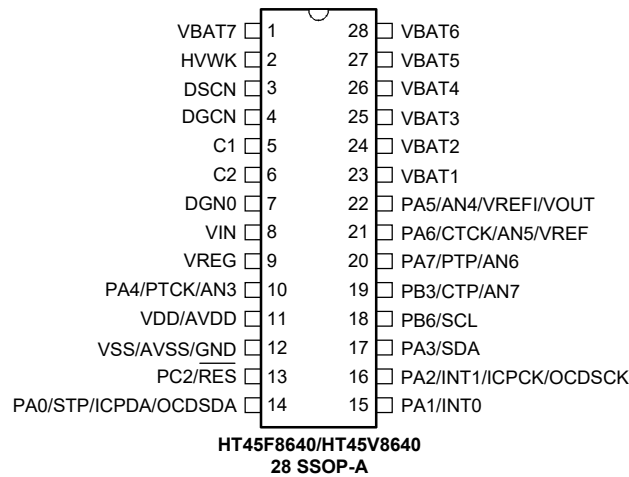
VBAT7 1
HVWK 2
DSCN 3
DGCN 4
C1 5
C2 6
DGN0 7
VIN 8
VREG 9
PA4/PTCK/AN3 10
VDD/AVDD 11
VSS/AVSS/GND 12
PC2/$\overline{RES}$ 13
PA0/STP/ICPDA/OCDSDA 14

28 VBAT6
27 VBAT5
26 VBAT4
25 VBAT3
24 VBAT2
23 VBAT1
22 PA5/AN4/VREFI/VOUT
21 PA6/CTCK/AN5/VREF
20 PA7/PTP/AN6
19 PB3/CTP/AN7
18 PB6/SCL
17 PA3/SDA
16 PA2/INT1/ICPCK/OCDSCK
15 PA1/INT0

HT45F8640/HT45V8640
28 SSOP-A